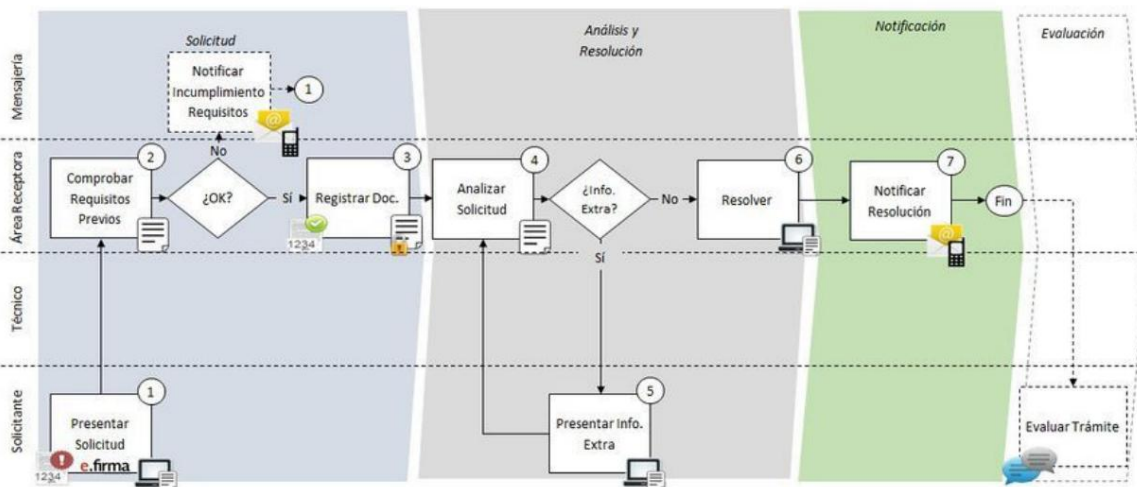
Solicitud

Análisis y Resolución

Notificación

Evaluación

Mensajería

Área Receptora

Técnico

Solicitante

Notificar Incumplimiento Requisitos

1

No

2

Comprobar Requisitos Previos

¿OK?

Sí

3

Registrar Doc.

1234

4

Analizar Solicitud

¿Info. Extra?

No

Sí

6

Resolver

7

Notificar Resolución

Fin

1

Presentar Solicitud

1234

e.firma

5

Presentar Info. Extra

Evaluar Trámite